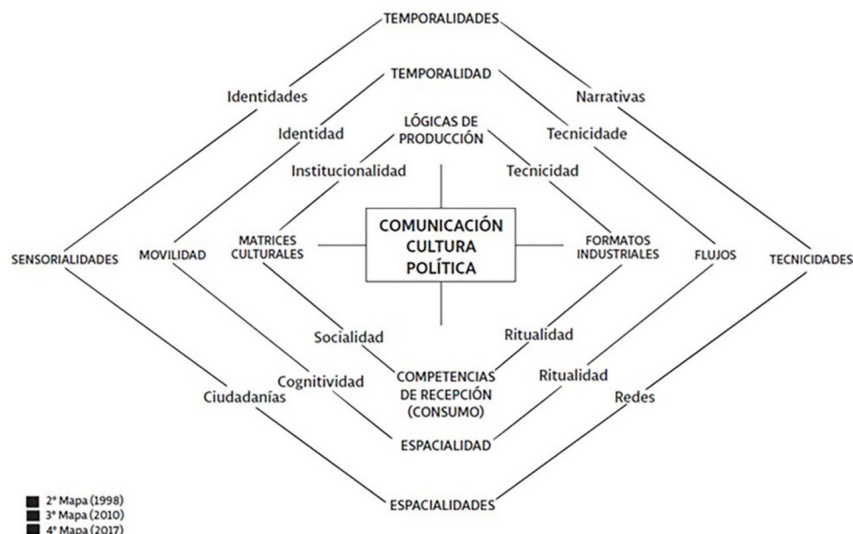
TEMPORALIDADES

Identidades

Narrativas

TEMPORALIDAD

Identidad

Tecnicidade

LÓGICAS DE PRODUCCIÓN

Institucionalidad

Tecnicidad

SENSORIALIDADES

MOVILIDAD

MATRICES CULTURALES

COMUNICACIÓN CULTURA POLÍTICA

FORMATOS INDUSTRIALES

FLUJOS

TECNICIDADES

Socialidad

Ritualidad

Cognitividad

COMPETENCIAS DE RECEPCIÓN (CONSUMO)

Ritualidad

Ciudadanías

Redes

ESPACIALIDAD

ESPACIALIDADES

2ª Mapa (1998)
3ª Mapa (2010)
4ª Mapa (2017)